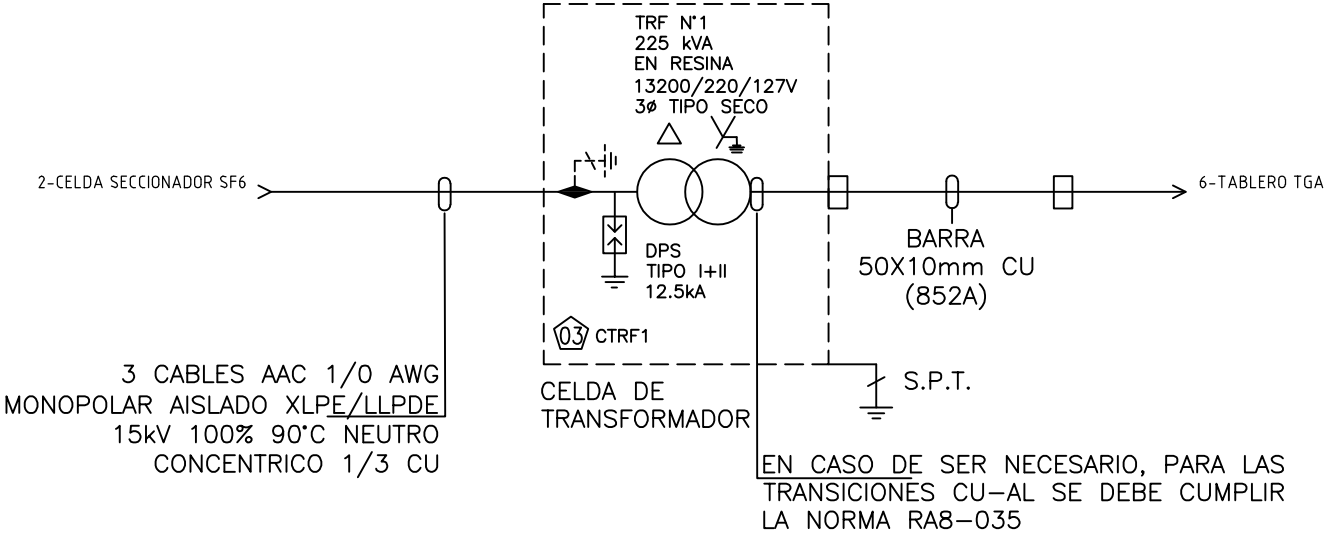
TRF N°1
225 kVA
EN RESINA
13200/220/127V
3ø TIPO SECO

2-CELDA SECCIONADOR SF6

6-TABLERO TGA

DPS
TIPO I+II
12.5kA

BARRA
50X10mm CU
(852A)

03 CTRF1

3 CABLES AAC 1/0 AWG
MONOPOLAR AISLADO XLPE/LLPDE
15kV 100% 90°C NEUTRO
CONCENTRICO 1/3 CU

CELDA DE
TRANSFORMADOR

S.P.T.

EN CASO DE SER NECESARIO, PARA LAS
TRANSICIONES CU–AL SE DEBE CUMPLIR
LA NORMA RA8–035